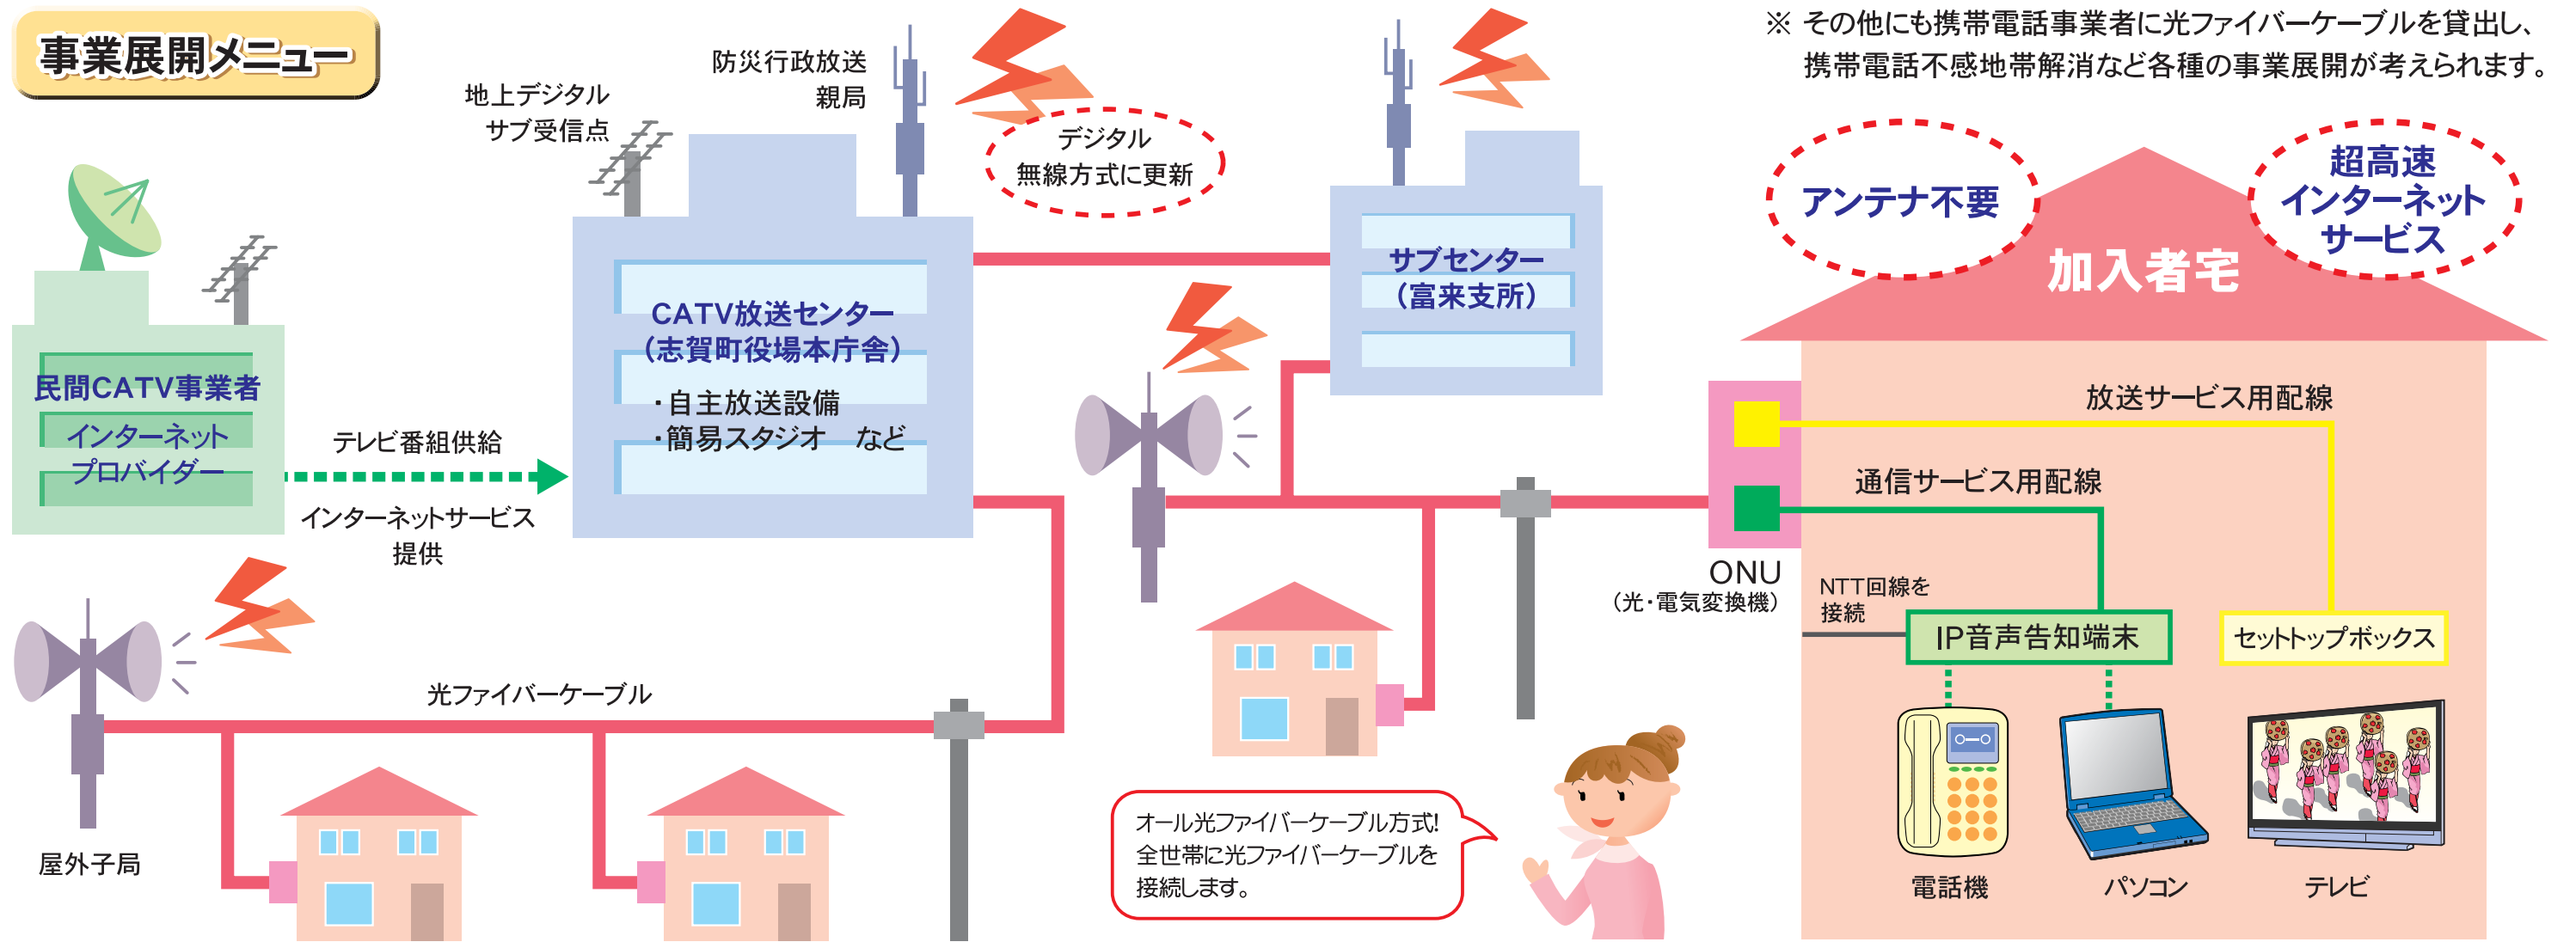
事業展開メニュー

※ その他にも携帯電話事業者に光ファイバーケーブルを貸出し、携帯電話不感地帯解消など各種の事業展開が考えられます。

地上デジタル
サブ受信点

防災行政放送
親局

デジタル
無線方式に更新

民間CATV事業者
インターネット
プロバイダー

テレビ番組供給

インターネットサービス
提供

CATV放送センター
（志賀町役場本庁舎）
・自主放送設備
・簡易スタジオ　など

サブセンター
（富来支所）

アンテナ不要

超高速
インターネット
サービス

加入者宅

放送サービス用配線

通信サービス用配線

ONU
（光・電気変換機）

NTT回線を
接続

IP音声告知端末

セットトップボックス

電話機

パソコン

テレビ

光ファイバーケーブル

屋外子局

オール光ファイバーケーブル方式!
全世帯に光ファイバーケーブルを
接続します。